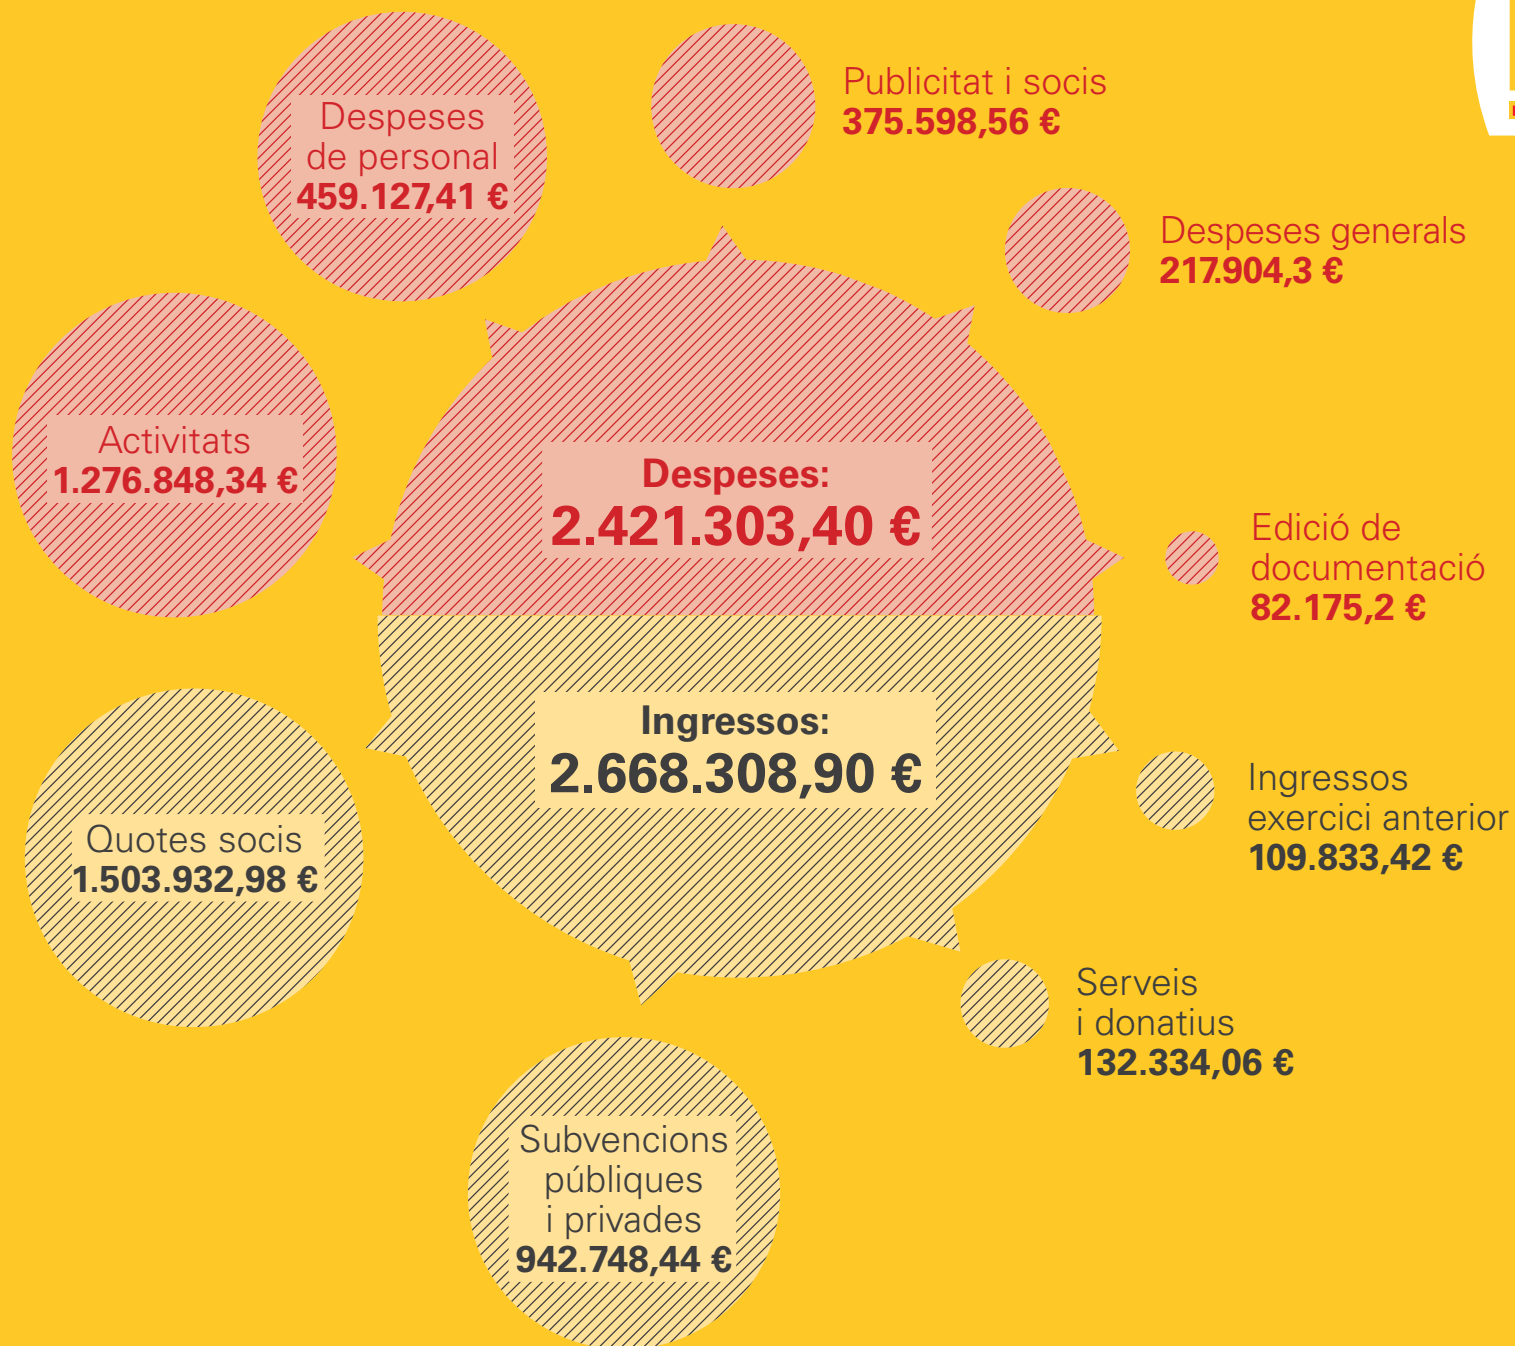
Despeses de personal
459.127,41 €

Publicitat i socis
375.598,56 €

Despeses generals
217.904,3 €

Activitats
1.276.848,34 €

Despeses:
2.421.303,40 €

Edició de documentació
82.175,2 €

Ingressos:
2.668.308,90 €

Ingressos exercici anterior
109.833,42 €

Quotes socis
1.503.932,98 €

Serveis i donatius
132.334,06 €

Subvencions públiques i privades
942.748,44 €